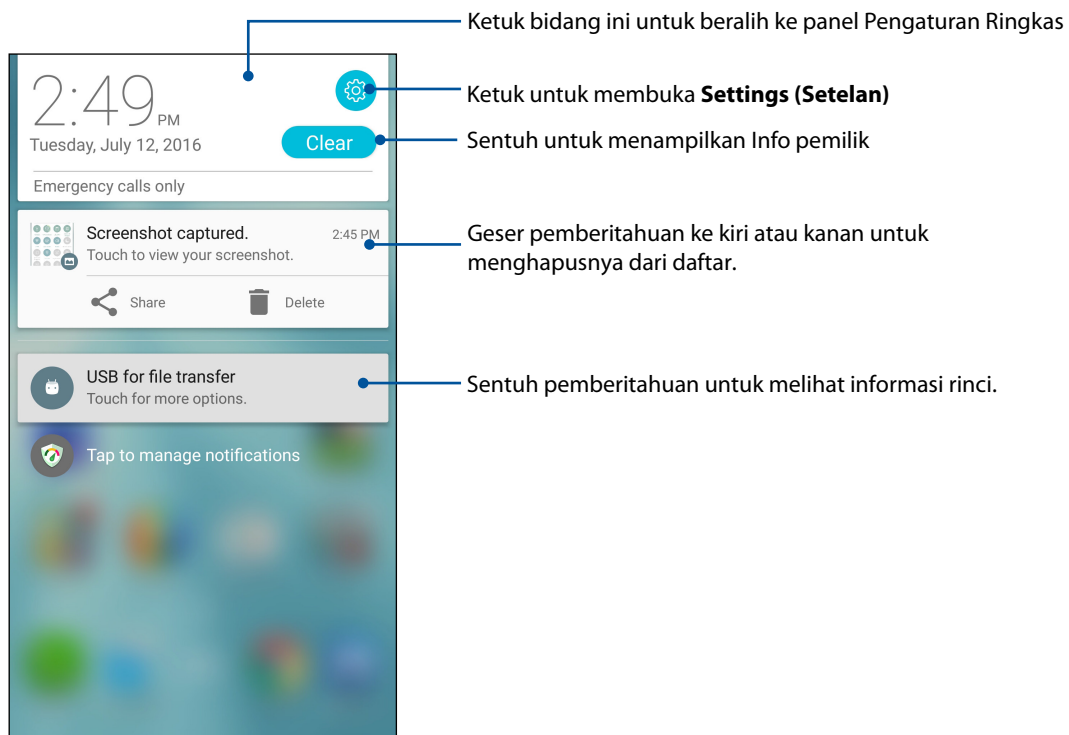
Ketuk bidang ini untuk beralih ke panel Pengaturan Ringkas

2:49 PM

Tuesday, July 12, 2016

Clear

Emergency calls only

Ketuk untuk membuka **Settings (Setelan)**

Sentuh untuk menampilkan Info pemilik

Screenshot captured. 2:45 PM

Touch to view your screenshot.

Share

Delete

Geser pemberitahuan ke kiri atau kanan untuk menghapusnya dari daftar.

USB for file transfer

Touch for more options.

Sentuh pemberitahuan untuk melihat informasi rinci.

Tap to manage notifications